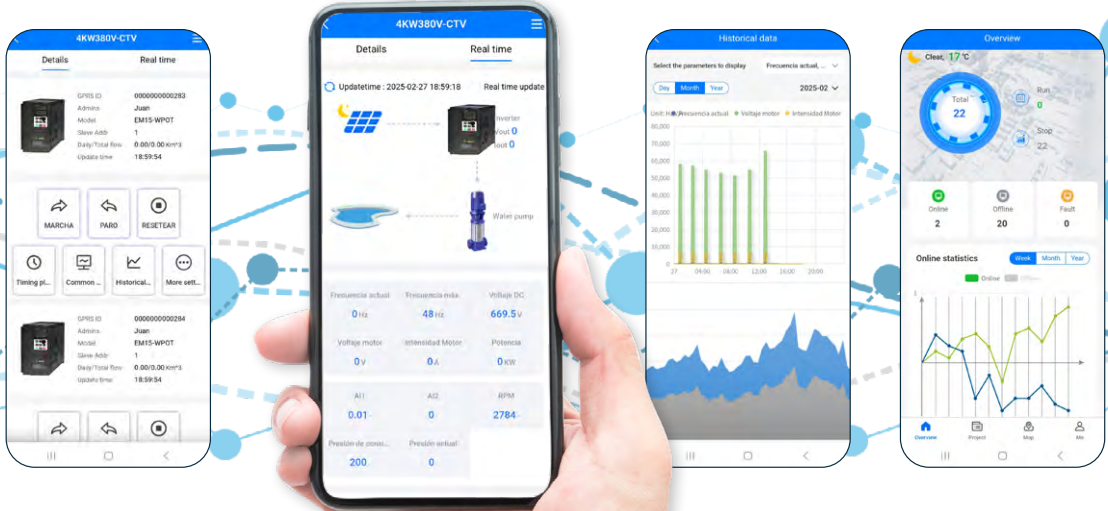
4KW380V-CTV

Details Real time

GPRS ID 0000000000283
Admins Juan
Model EM15-WPOT
Slave Addr 1
Daily/Total flow 0.00/0.00 Km³3
Update time 18:59:54

MARCHA PARO RESETEAR

Timing pl... Common ... Historical... More sett...

GPRS ID 0000000000284
Admins Juan
Model EM15-WPOT
Slave Addr 1
Daily/Total flow 0.00/0.00 Km³3
Update time 18:59:54

4KW380V-CTV

Details Real time

Updatetime : 2025-02-27 18:59:18 Real time update

Inverter
Vout 0
Iout 0

Water pump

Frecuencia actual 0 Hz
Frecuencia máx 48 Hz
Voltaje DC 669.5 V
Voltaje motor 0 V
Intensidad Motor 0 A
Potencia 0 KW
AI1 0.01
AI2 0
RPM 2784
Presión de consi... 200
Presión actual 0

Historical data

Select the parameters to display Frecuencia actual, ...

Day Month Year 2025-02

Unit: Hz Frecuencia actual Voltaje motor Intensidad Motor

70,000
60,000
50,000
40,000
30,000
20,000
10,000
0.00

27 04:00 08:00 12:00 16:00 20:00

Overview

Clear, 17 °C

Total 22
Run 0
Stop 22

Online 2
Offline 20
Fault 0

Online statistics Week Month Year

Online Offline

Overview Project Map Me